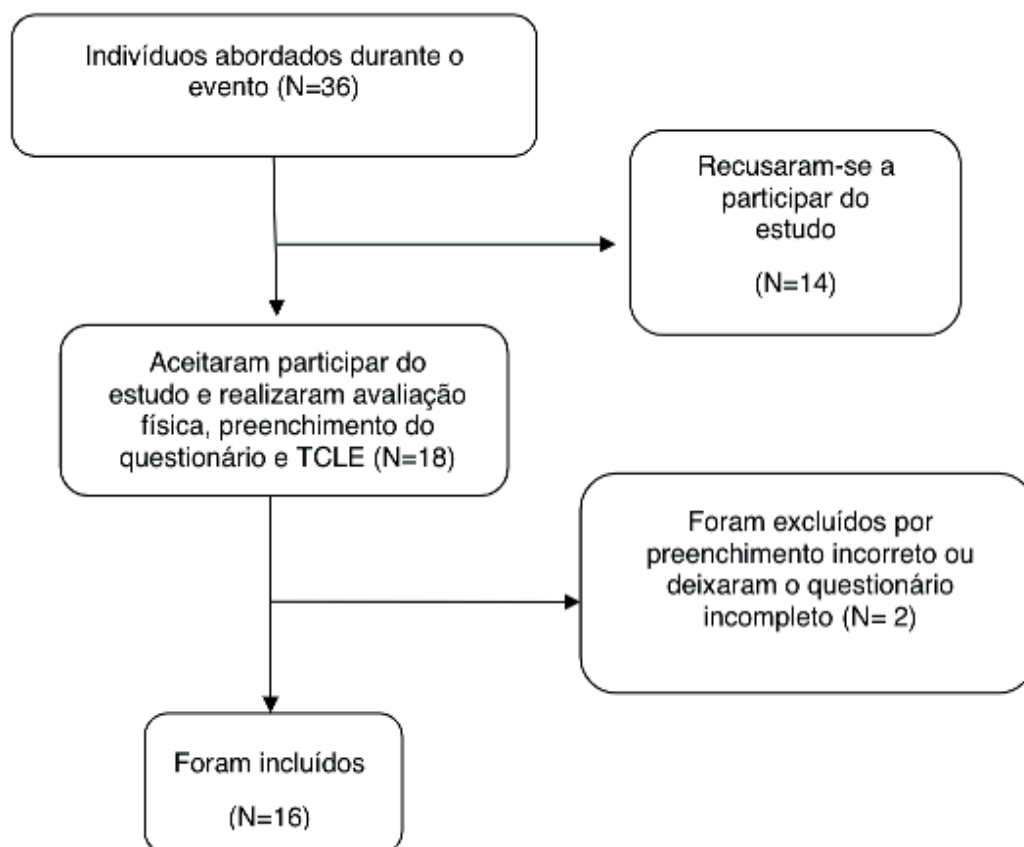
Indivíduos abordados durante o evento (N=36)

Recusaram-se a participar do estudo

(N=14)

Aceitaram participar do estudo e realizaram avaliação física, preenchimento do questionário e TCLE (N=18)

Foram excluídos por preenchimento incorreto ou deixaram o questionário incompleto (N= 2)

Foram incluídos

(N=16)